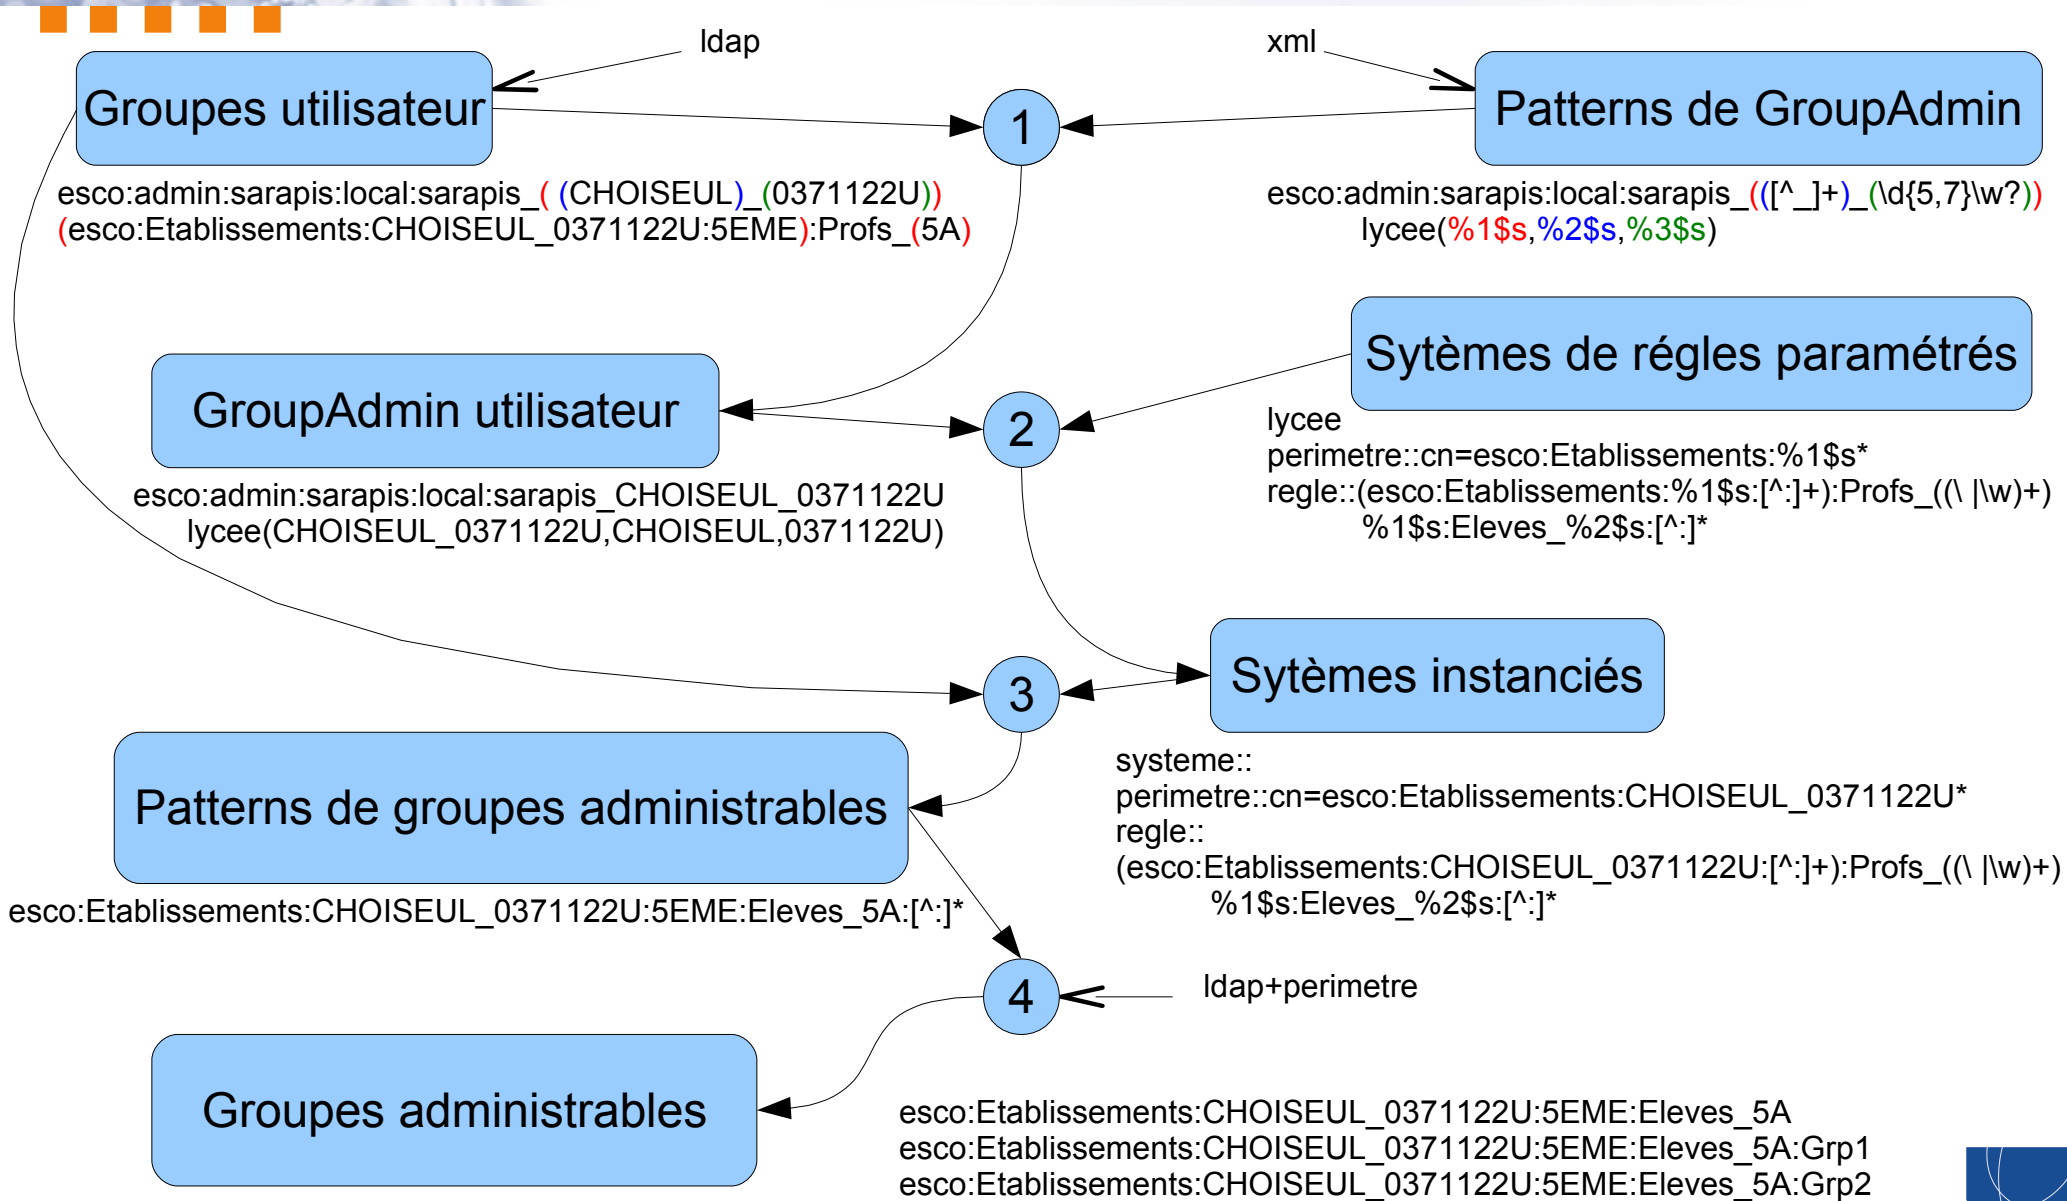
ldap

xml

Groupes utilisateur

1

Patterns de GroupAdmin

esco:admin:sarapis:local:sarapis_( (CHOISEUL)_(0371122U)) (esco:Etablissements:CHOISEUL_0371122U:5EME):Profs_(5A)

esco:admin:sarapis:local:sarapis_(([^_]+)_(\d{5,7}\w?)) lycee(%1$s,%2$s,%3$s)

Sytèmes de régles paramétrés

GroupAdmin utilisateur

2

lycee
perimetre::cn=esco:Etablissements:%1$s*
regle::(esco:Etablissements:%1$s:[^:]+):Profs_((\ |\w)+)
%1$s:Eleves_%2$s:[^:]*

esco:admin:sarapis:local:sarapis_CHOISEUL_0371122U
lycee(CHOISEUL_0371122U,CHOISEUL,0371122U)

3

Sytèmes instanciés

Patterns de groupes administrables

systeme::
perimetre::cn=esco:Etablissements:CHOISEUL_0371122U*
regle::
(esco:Etablissements:CHOISEUL_0371122U:[^:]+):Profs_((\ |\w)+)
%1$s:Eleves_%2$s:[^:]*

esco:Etablissements:CHOISEUL_0371122U:5EME:Eleves_5A:[^:]*

4

ldap+perimetre

Groupes administrables

esco:Etablissements:CHOISEUL_0371122U:5EME:Eleves_5A
esco:Etablissements:CHOISEUL_0371122U:5EME:Eleves_5A:Grp1
esco:Etablissements:CHOISEUL_0371122U:5EME:Eleves_5A:Grp2